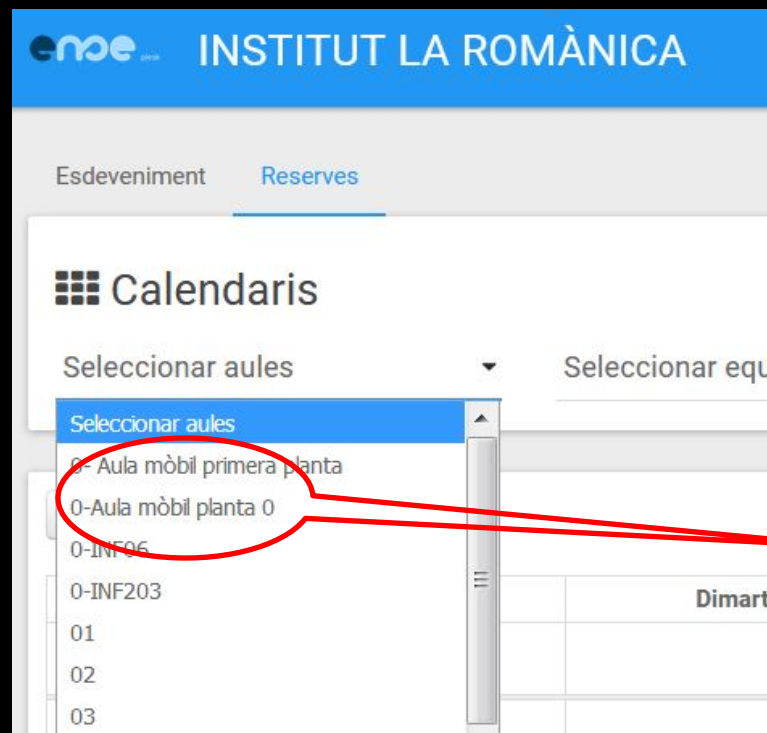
enoe INSTITUT LA ROMÀNICA

Esdeveniment Reserves

Calendaris

Seleccionar aules

Seleccionar equ

Seleccionar aules
0- Aula mòbil primera planta
0-Aula mòbil planta 0
0-INF06
0-INF203
01
02
03

Dimart